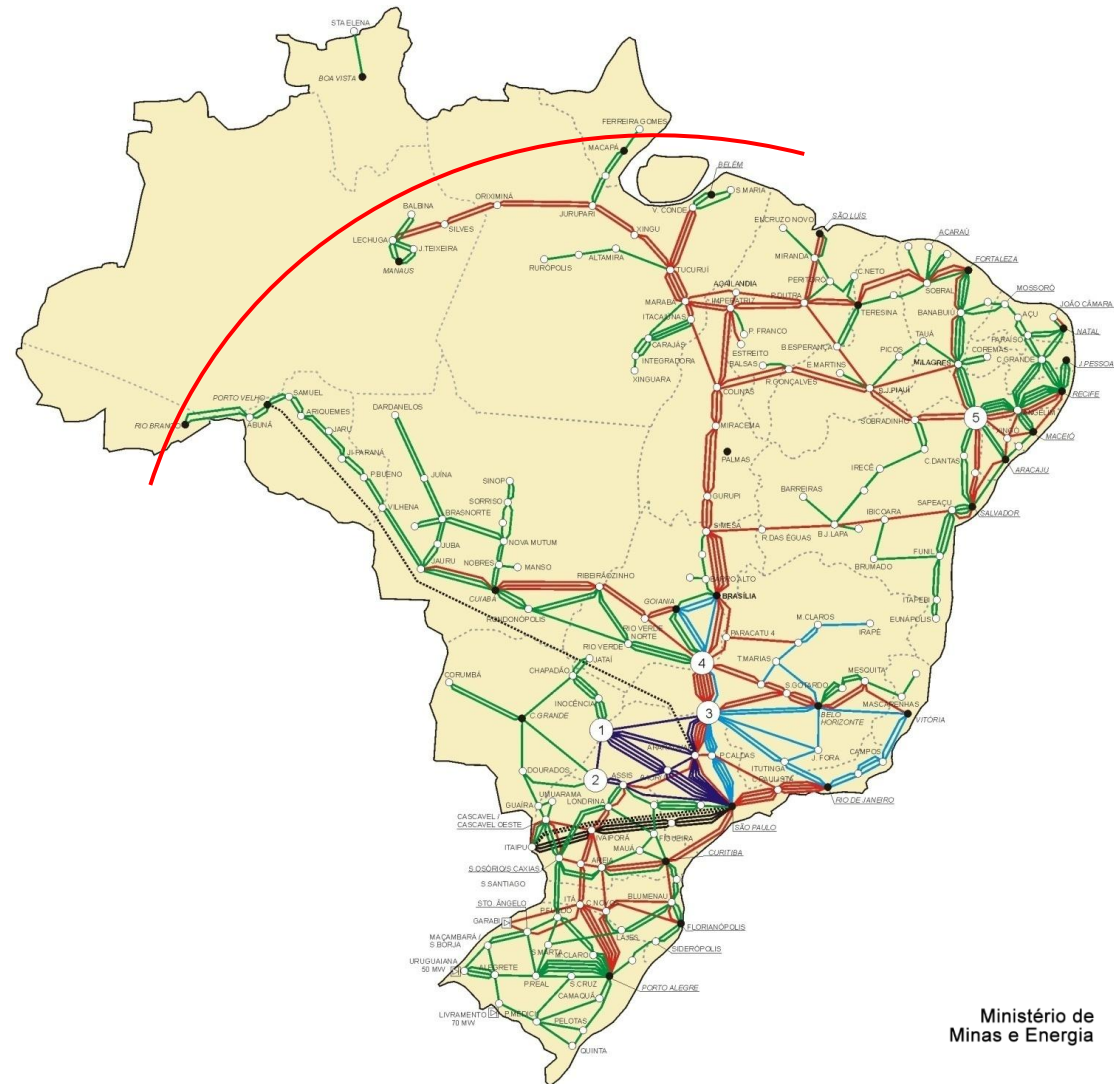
STA ELENA
BOA VISTA
FERREIRA GOMES
MACAPÁ
BELÉM
S.MARIA
V. CONDE
ORIXIMINÁ
JURUPARI
XINGU
BALBINA
SILVES
LECHUGA
J.TEIXEIRA
MANAUS
RURÓPOLIS
ALTAMIRA
TUCURUÍ
ENCRUZO NOVO
SÃO LUÍS
MIRANDA
PERITORO
C.NETO
ACARAÚ
FORTALEZA
SOBRAL
AÇAILÂNDIA
IMPERATRIZ
P.DUTRA
MARABÁ
ITACAIÚNAS
CARAJÁS
INTEGRADORA
XINGUARA
P. FRANCO
ESTREITO
TERESINA
BANABUIÚ
MOSSORÓ
AÇU
JOÃO CÂMARA
NATAL
TAUÁ
PARAÍSO
COREMAS
C.GRANDE
J.PESSOA
MILAGRES
RECIFE
B.ESPERANÇA
BALSAS
E.MARTINS
PICOS
R.GONÇALVES
S.J.PIAUÍ
COLINAS
SOBRADINHO
5
ANGELIM
XINGÓ
MACEIÓ
MIRACEMA
PALMAS
C.DANTAS
ARACAJU
IRECÊ
PORTO VELHO
SAMUEL
ARIQUEMES
RIO BRANCO
ABUNÃ
JARU
JI-PARANÁ
DARDANELOS
P.BUENO
JUÍNA
SINOP
SORRISO
VILHENA
BRASNORTE
NOVA MUTUM
JUBA
NOBRES
MANSO
JAURU
CUIABÁ
RONDONÓPOLIS
GURUPI
BARREIRAS
S.MESA
R.DAS ÉGUAS
B.J.LAPA
IBICOARA
SAPEAÇU
SALVADOR
BRUMADO
FUNIL
RIBEIRÃOZINHO
SERRA ALTO
BRASÍLIA
GOIÂNIA
RIO VERDE NORTE
RIO VERDE
PARACATU 4
M.CLAROS
IRAPÉ
ITAPEBI
EUNÁPOLIS
4
JATAÍ
CHAPADÃO
T.MARIAS
S.GOTARDO
MESQUITA
MASCARENHAS
CORUMBÁ
INOCÊNCIA
3
BELO HORIZONTE
VITÓRIA
C.GRANDE
1
ARARAQUARA
P.CALDAS
J. FORA
CAMPOS
DOURADOS
2
ASSIS
ITUTINGA
C.PAULISTA
UMUARAMA
LONDRINA
GUAÍRA
RIO DE JANEIRO
CASCAVEL / CASCAVEL OESTE
IVAIPORÃ
IBIÚNA
SÃO PAULO
ITAIPU
MAUÁ
AREIA
CURITIBA
S.OSÓRIO/S.CAXIAS
S.SANTIAGO
BLUMENAU
STO. ÂNGELO
ITÁ
C.NOVOS
GARABI
P.FUNDO
FLORIANÓPOLIS
MAÇAMBARÁ / S.BORJA
LAJES
SIDERÓPOLIS
S.MARTA
URUGUAIANA 50 MW
ALEGRETE
CLARO
S.CRUZ
PORTO ALEGRE
P.REAL
CAMAQUÃ
LIVRAMENTO 70 MW
P.MÉDICI
PELOTAS
QUINTA
Ministério de Minas e Energia